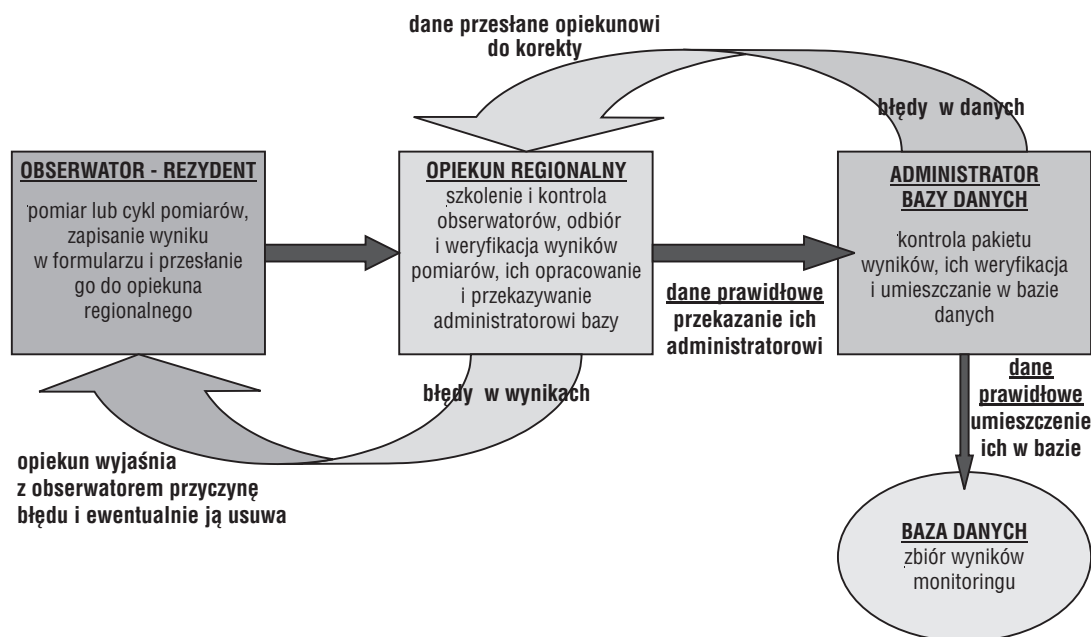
dane przesłane opiekunowi do korekty

błędy w danych

OBSERWATOR - REZYDENT
pomiar lub cykl pomiarów, zapisanie wyniku w formularzu i przesłanie go do opiekuna regionalnego

OPIEKUN REGIONALNY
szkolenie i kontrola obserwatorów, odbiór i weryfikacja wyników pomiarów, ich opracowanie i przekazywanie administratorowi bazy

ADMINISTRATOR BAZY DANYCH
kontrola pakietu wyników, ich weryfikacja i umieszczanie w bazie danych

dane prawidłowe
przekazanie ich administratorowi

błędy w wynikach

dane prawidłowe
umieszczenie ich w bazie

opiekun wyjaśnia z obserwatorem przyczynę błędu i ewentualnie ją usuwa

BAZA DANYCH
zbiór wyników monitoringu